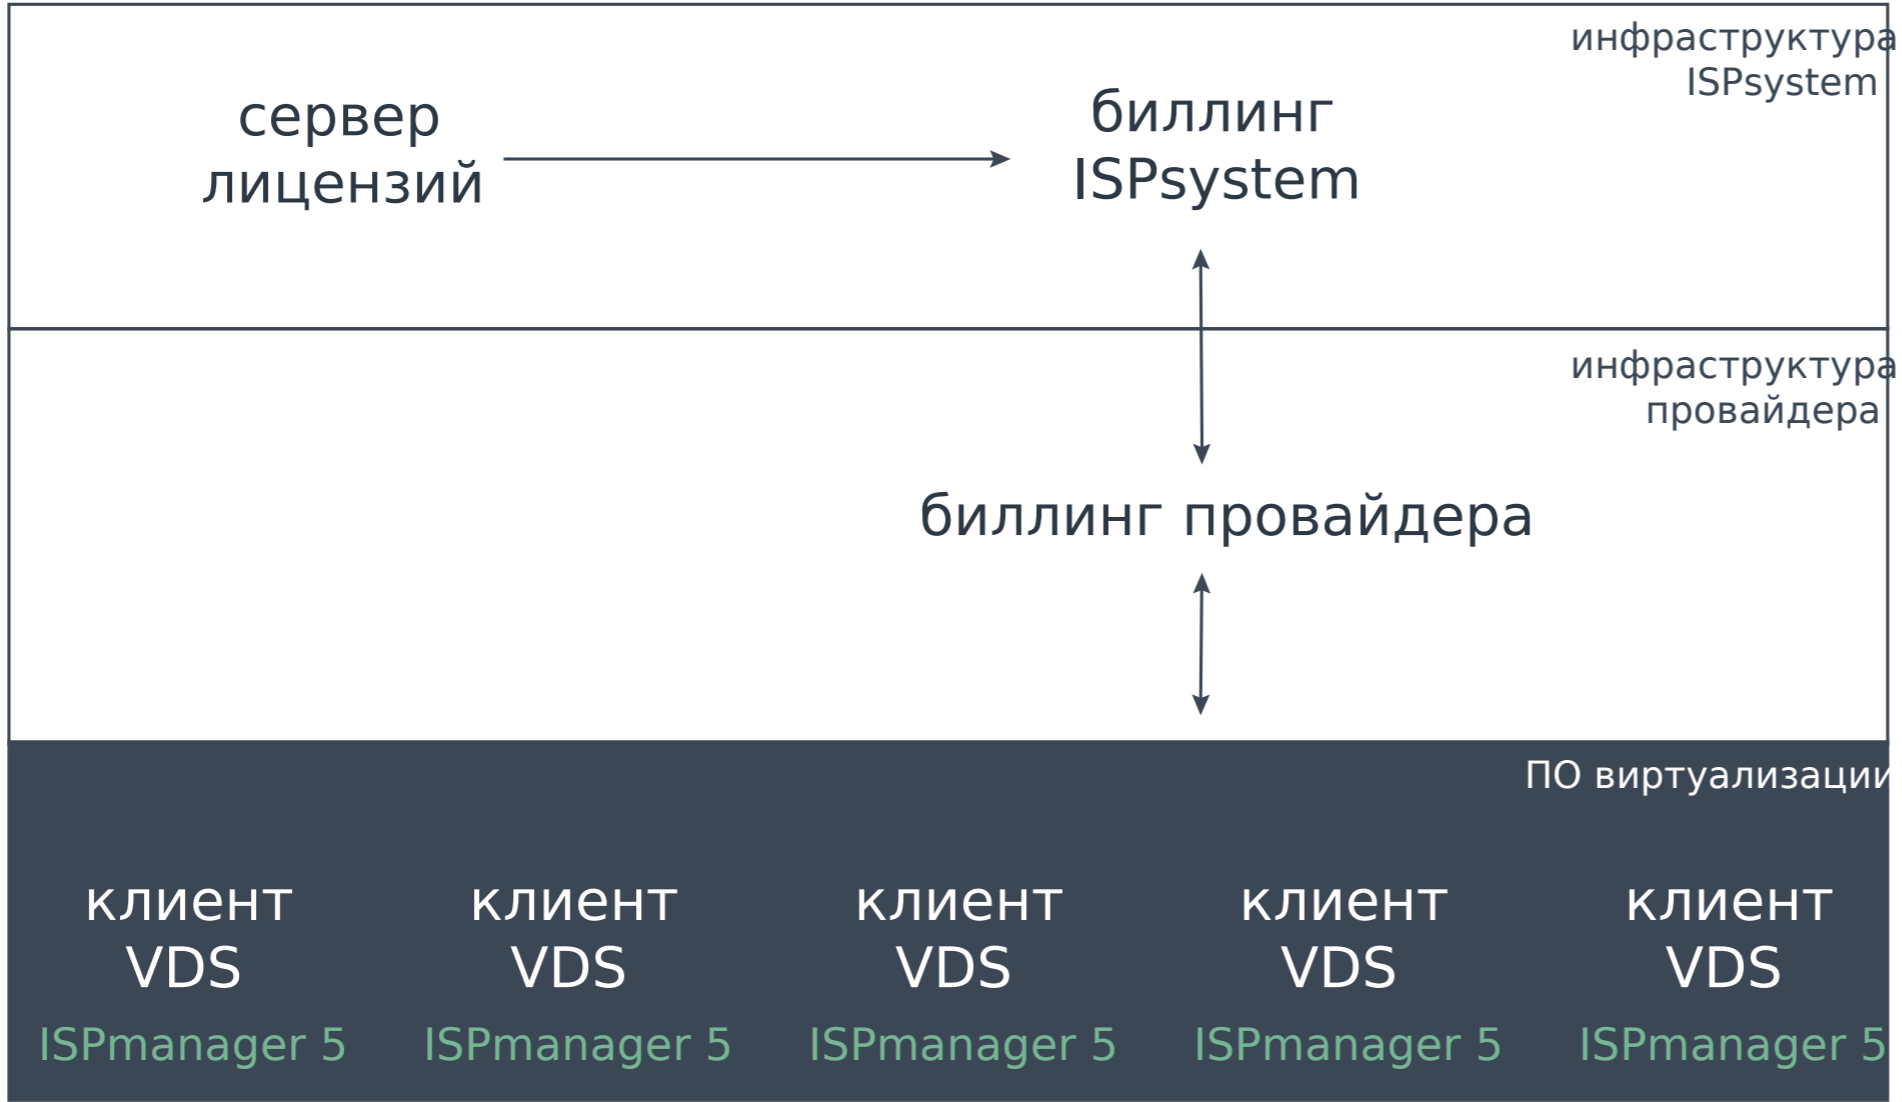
инфраструктура ISPsystem

сервер лицензий

биллинг ISPsystem

инфраструктура провайдера

биллинг провайдера

ПО виртуализации

клиент VDS
ISPmanager 5

клиент VDS
ISPmanager 5

клиент VDS
ISPmanager 5

клиент VDS
ISPmanager 5

клиент VDS
ISPmanager 5